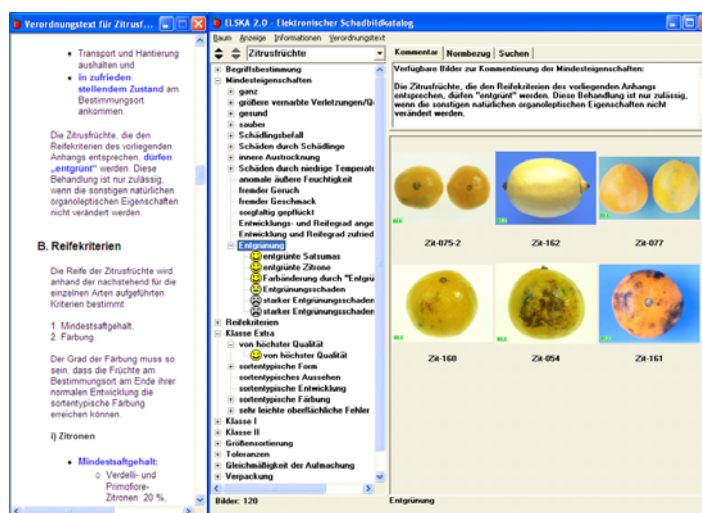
Verordnungstext für Zitrusf...

- Transport und Hantierung aushalten und
- in zufrieden stellendem Zustand am Bestimmungsort ankommen.

Die Zitrusfrüchte, die den Reifekriterien des vorliegenden Anhangs entsprechen, dürfen „entgrünt" werden. Diese Behandlung ist nur zulässig, wenn die sonstigen natürlichen organoleptischen Eigenschaften nicht verändert werden.

B. Reifekriterien

Die Reife der Zitrusfrüchte wird anhand der nachstehend für die einzelnen Arten aufgeführten Kriterien bestimmt:

1. Mindestsaftgehalt,
2. Färbung.

Der Grad der Färbung muss so sein, dass die Früchte am Bestimmungsort am Ende ihrer normalen Entwicklung die sortentypische Färbung erreichen können.

i) Zitronen

- Mindestsaftgehalt:
  - Verdelli- und Primofiore-Zitronen: 20 %,

ELSKA 2.0 - Elektronischer Schadbildkatalog

Baum Anzeige Informationen Verordnungstext

Zitrusfrüchte

Begriffsbestimmung
Mindesteigenschaften
ganz
größere vernarbte Verletzungen/Q
gesund
sauber
Schädlingsbefall
Schäden durch Schädlinge
innere Austrocknung
Schäden durch niedrige Temperat
anomale äußere Feuchtigkeit
fremder Geruch
fremder Geschmack
sorgfältig gepflückt
Entwicklungs- und Reifegrad ange
Entwicklung und Reifegrad zufried
Entgrünung
entgrünte Satsumas
entgrünte Zitrone
Farbänderung durch "Entgrü
Entgrünungsschaden
starker Entgrünungsschaden
starker Entgrünungsschaden
Reifekriterien
Klasse Extra
von höchster Qualität
von höchster Qualität
sortentypische Form
sortentypisches Aussehen
sortentypische Entwicklung
sortentypische Färbung
sehr leichte oberflächliche Fehler
Klasse I
Klasse II
Größensortierung
Toleranzen
Gleichmäßigkeit der Aufmachung
Verpackung

Bilder: 120

Kommentar | Normbezug | Suchen

Verfügbare Bilder zur Kommentierung der Mindesteigenschaften:

Die Zitrusfrüchte, die den Reifekriterien des vorliegenden Anhangs entsprechen, dürfen "entgrünt" werden. Diese Behandlung ist nur zulässig, wenn die sonstigen natürlichen organoleptischen Eigenschaften nicht verändert werden.

Zit-075-2 Zit-162 Zit-077

Zit-160 Zit-054 Zit-161

Entgrünung